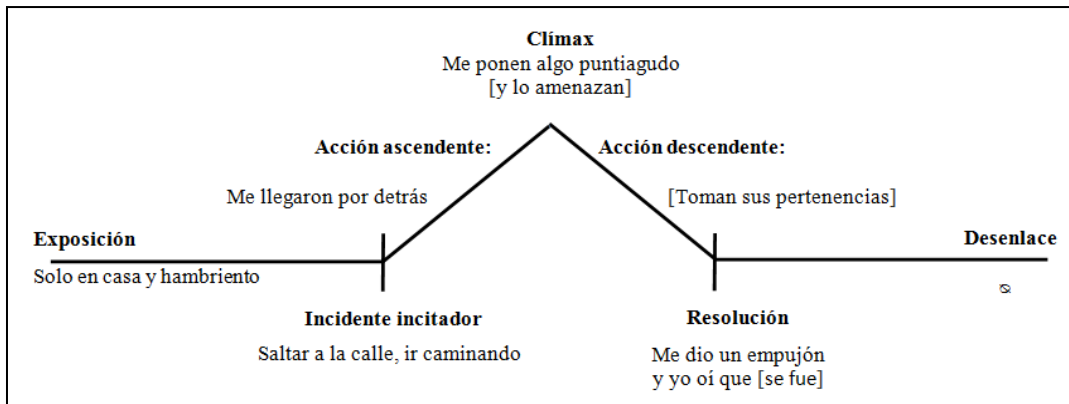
**Clímax**
Me ponen algo puntiagudo
[y lo amenazan]

**Acción ascendente:**

Me llegaron por detrás

**Acción descendente:**

[Toman sus pertenencias]

**Exposición**

Solo en casa y hambriento

**Desenlace**

ø

**Incidente incitador**

Saltar a la calle, ir caminando

**Resolución**

Me dio un empujón
y yo oí que [se fue]